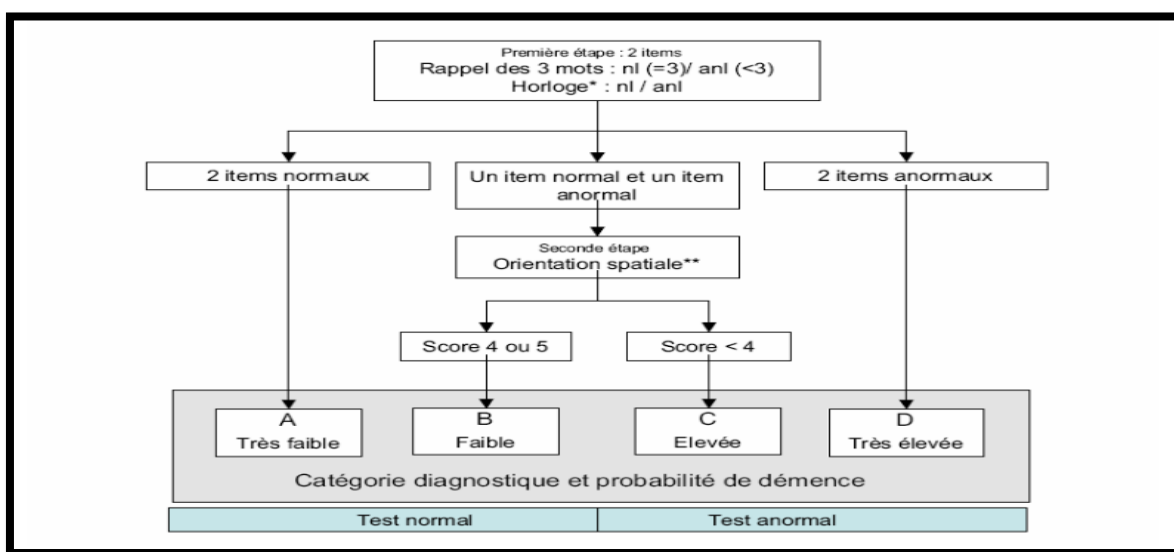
Première étape : 2 items
Rappel des 3 mots : nl (=3)/ anl (<3)
Horloge* : nl / anl

2 items normaux

Un item normal et un item anormal

2 items anormaux

Seconde étape
Orientation spatiale**

Score 4 ou 5

Score < 4

A
Très faible

B
Faible

C
Elevée

D
Très élevée

Catégorie diagnostique et probabilité de démence

| Test normal | Test anormal |
|---|---|